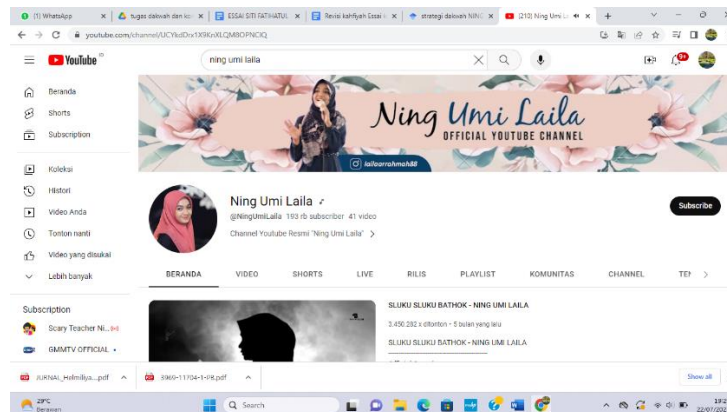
(1) WhatsApp
tugas dakwah dan ko
ESSAI SITI FATIHATUL
Revisi kahfiyah Essai
strategi dakwah NING
(210) Ning Umi L

youtube.com/channel/UCYkdDrx1X9KnXLQM8OPNCIQ

YouTube ID
ning umi laila

Beranda
Shorts
Subscription
Koleksi
Histori
Video Anda
Tonton nanti
Video yang disukai
Lebih banyak
Subscription
Scary Teacher Ni...
GMMTV OFFICIAL

Ning Umi Laila
OFFICIAL YOUTUBE CHANNEL
lailaarrahmah88

Ning Umi Laila
@NingUmiLaila 193 rb subscriber 41 video
Channel Youtube Resmi "Ning Umi Laila"
Subscribe

BERANDA
VIDEO
SHORTS
LIVE
RILIS
PLAYLIST
KOMUNITAS
CHANNEL
TEN

SLUKU SLUKU BATHOK - NING UMI LAILA
3.450.292 x ditonton • 5 bulan yang lalu
SLUKU SLUKU BATHOK - NING UMI LAILA

JURNAL_Helmiliya....pdf
8969-11704-1-PB.pdf
Show all

29°C
Berawan
Search
19:2
22/07/202